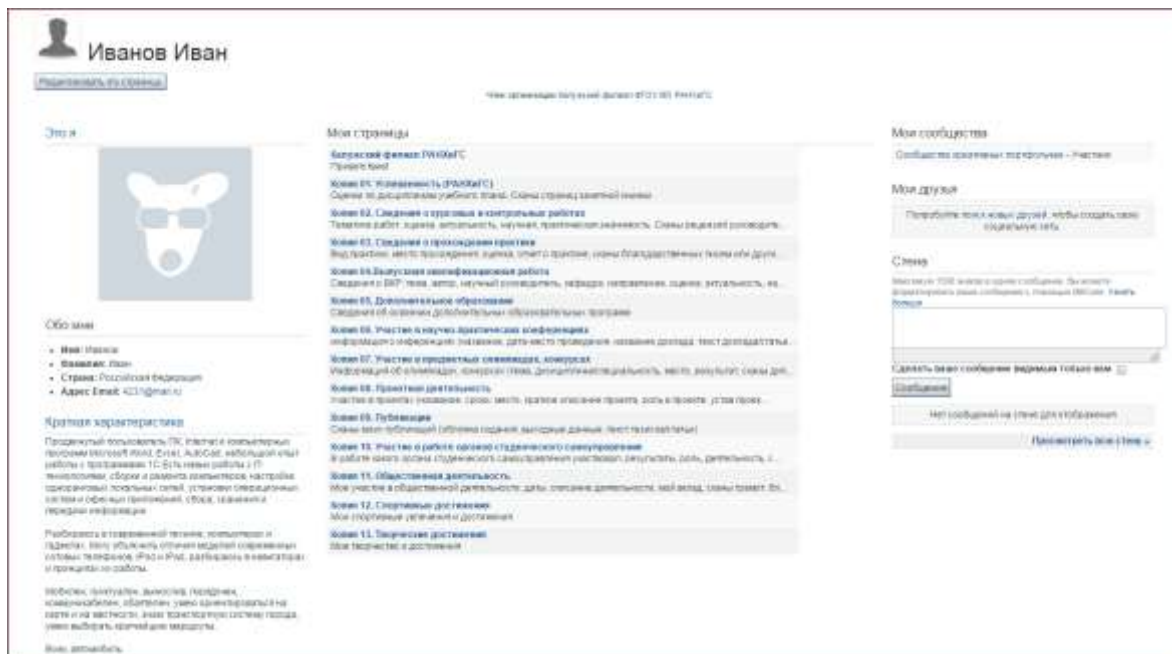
Иванов Иван

Редактировать эту страницу

Член организации Калужский филиал ФГБОУ ВО РАНХиГС

Это я

Обо мне

- Имя: Иванов
- Фамилия: Иван
- Страна: Российская Федерация
- Адрес Email: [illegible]@mail.ru

Краткая характеристика

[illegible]

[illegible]

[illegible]

Мои страницы

Калужский филиал РАНХиГС
Привет, Иван!

Кейс 01. Успеваемость (РАНХиГС)
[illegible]

Кейс 02. Сведения о курсовых и контрольных работах
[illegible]

Кейс 03. Сведения о прохождении практик
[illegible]

Кейс 04. Выпускная квалификационная работа
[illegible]

Кейс 05. Дополнительное образование
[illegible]

Кейс 06. Участие в научно-практических конференциях
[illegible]

Кейс 07. Участие в предметных олимпиадах, конкурсах
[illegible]

Кейс 08. Проектная деятельность
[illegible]

Кейс 09. Публикации
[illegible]

Кейс 10. Участие в работе органов студенческого самоуправления
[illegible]

Кейс 11. Общественная деятельность
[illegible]

Кейс 12. Спортивные достижения
Мои спортивные увлечения и достижения

Кейс 13. Творческие достижения
Мое творчество и достижения

Мои сообщества

Сообщество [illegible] портфолио – Участник

Мои друзья

Попробуйте поиск новых друзей, чтобы создать свою социальную сеть.

Стена

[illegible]

Сделать ваше сообщение видимым только вам

Сообщение

Нет сообщений на стене для отображения.

Просмотреть всю стену »